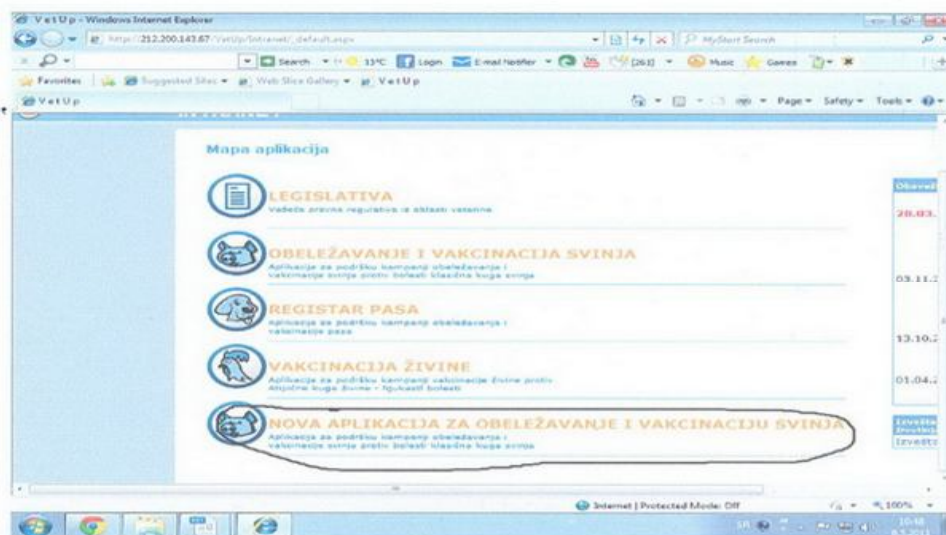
VetUp - Windows Internet Explorer

http://212.200.143.67/VetUp/Intranet/_default.aspx

MyStart Search

Search 11°C Login E-mail Notifier [261] Music Games

Favorites Suggested Sites Web Slice Gallery VetUp

VetUp

Page Safety Tools

Mapa aplikacija

LEGISLATIVA
Važeća pravna regulativa iz oblasti veterine

OBELEŽAVANJE I VAKCINACIJA SVINJA
Aplikacija za podršku kampanji obeležavanja i vakcinacije svinja protiv bolesti klasična kuga svinja

REGISTAR PASA
Aplikacija za podršku kampanji obeležavanja i vakcinacije pasa

VAKCINACIJA ŽIVINE
Aplikacija za podršku kampanji vakcinacije živine protiv Atipične kuge živine - Njukastl bolesti

NOVA APLIKACIJA ZA OBELEŽAVANJE I VAKCINACIJU SVINJA
Aplikacija za podršku kampanji obeležavanja i vakcinacije svinja protiv bolesti klasična kuga svinja

Obavešt
20.03.
03.11.
13.10.
01.04.

Izveštaj
Izveštaj

Internet | Protected Mode: Off

100%

10:48